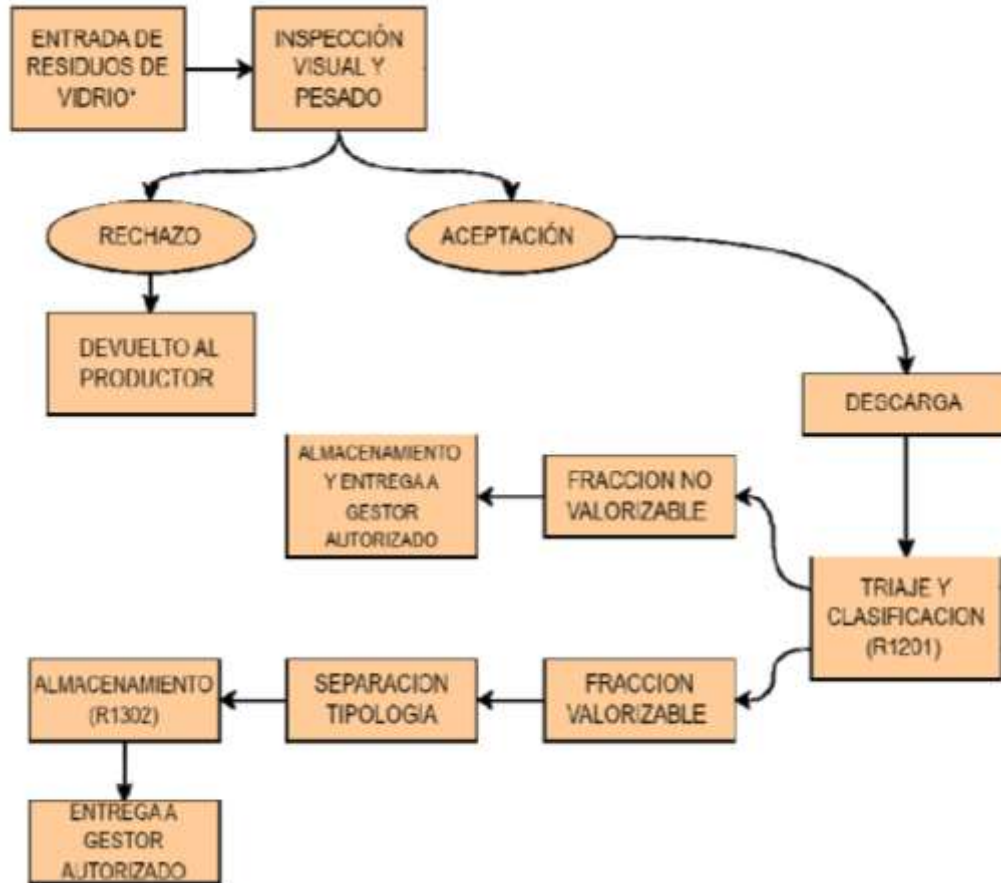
ENTRADA DE RESIDUOS DE VIDRIO*

INSPECCIÓN VISUAL Y PESADO

RECHAZO

ACEPTACIÓN

DEVUELTO AL PRODUCTOR

DESCARGA

ALMACENAMIENTO Y ENTREGA A GESTOR AUTORIZADO

FRACCION NO VALORIZABLE

TRIAJE Y CLASIFICACION (R1201)

ALMACENAMIENTO (R1302)

SEPARACION TIPOLOGIA

FRACCION VALORIZABLE

ENTREGA A GESTOR AUTORIZADO